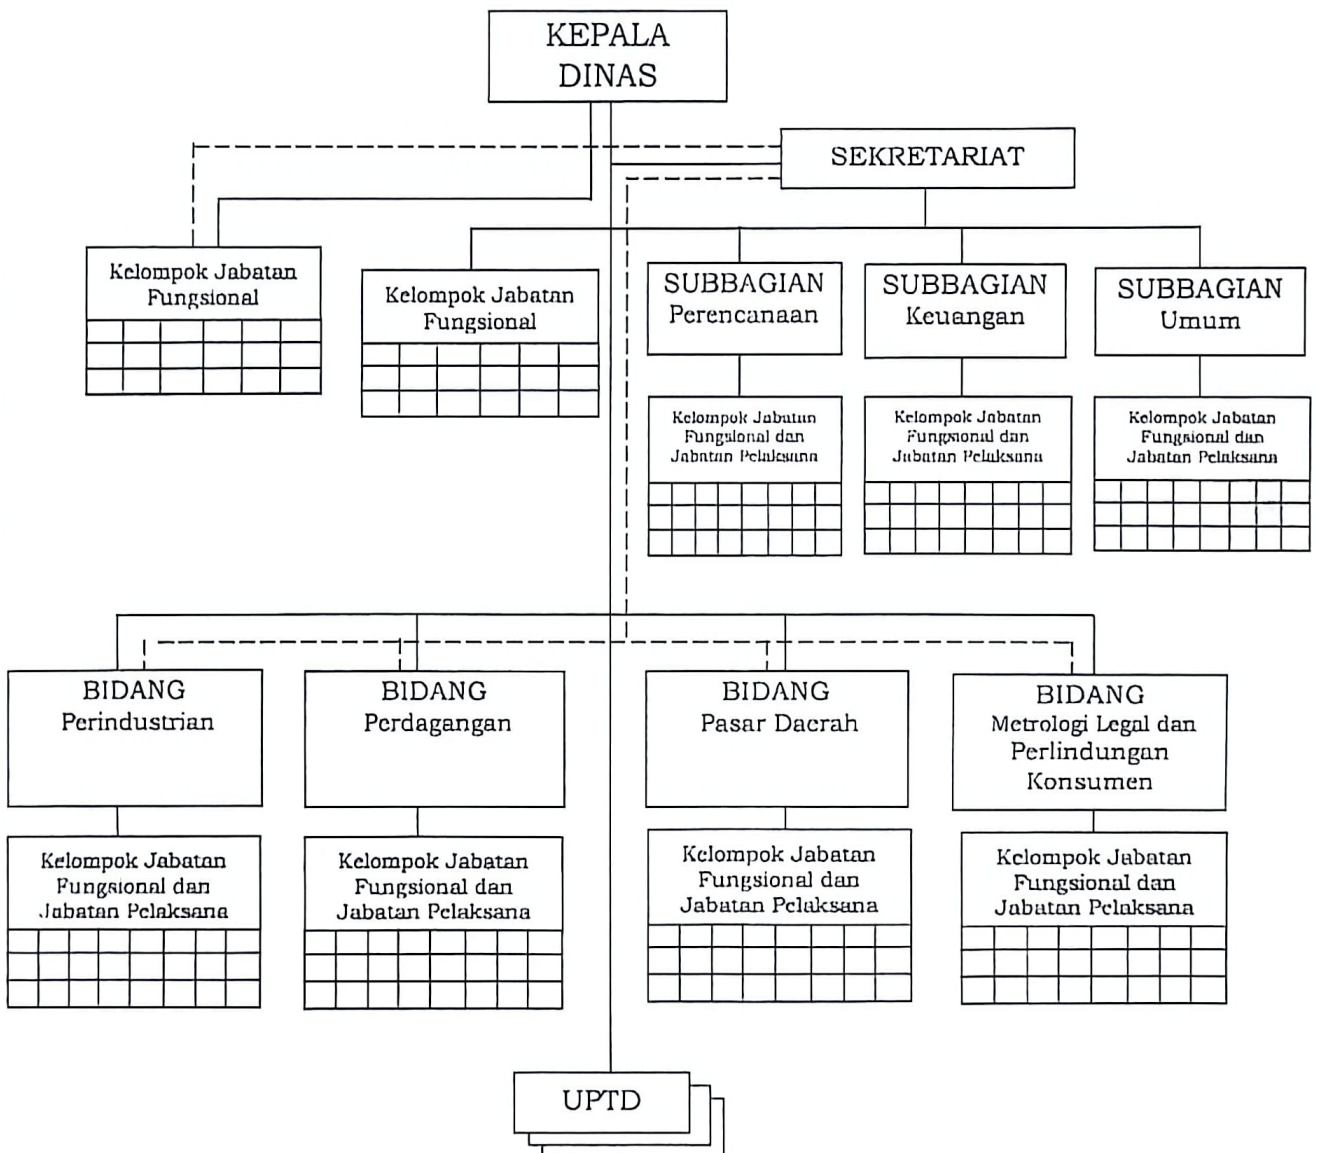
KEPALA DINAS

SEKRETARIAT

Kelompok Jabatan Fungsional

Kelompok Jabatan Fungsional

SUBBAGIAN Perencanaan

SUBBAGIAN Keuangan

SUBBAGIAN Umum

Kelompok Jabatan Fungsional dan Jabatan Pelaksana

Kelompok Jabatan Fungsional dan Jabatan Pelaksana

Kelompok Jabatan Fungsional dan Jabatan Pelaksana

BIDANG Perindustrian

BIDANG Perdagangan

BIDANG Pasar Daerah

BIDANG Metrologi Legal dan Perlindungan Konsumen

Kelompok Jabatan Fungsional dan Jabatan Pelaksana

Kelompok Jabatan Fungsional dan Jabatan Pelaksana

Kelompok Jabatan Fungsional dan Jabatan Pelaksana

Kelompok Jabatan Fungsional dan Jabatan Pelaksana

UPTD